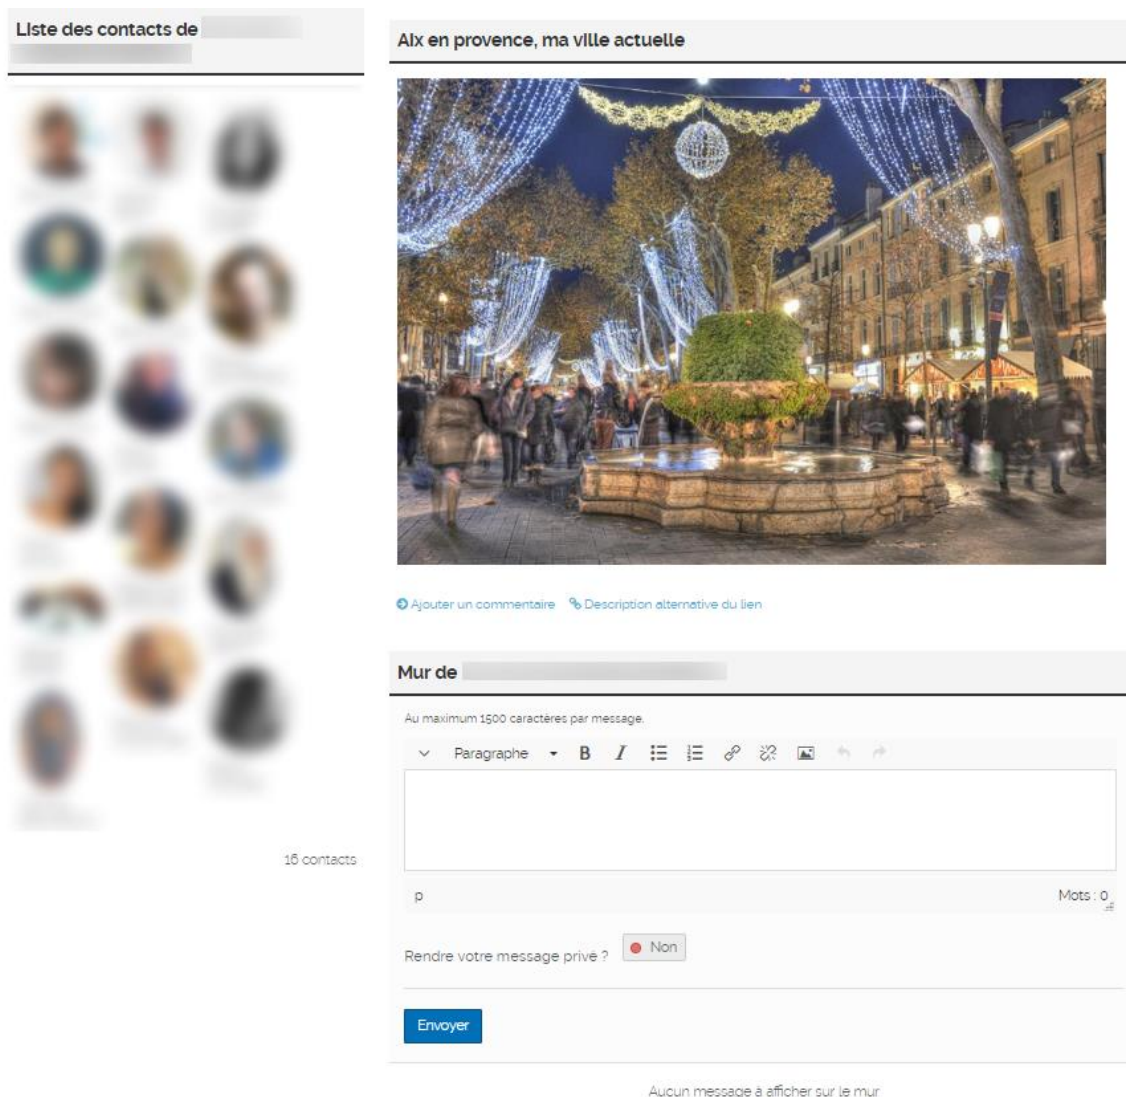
Liste des contacts de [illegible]

16 contacts

Aix en provence, ma ville actuelle

Ajouter un commentaire Description alternative du lien

Mur de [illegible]

Au maximum 1500 caractères par message.

Paragraphe B I

p

Mots : 0

Rendre votre message privé ? Non

Envoyer

Aucun message à afficher sur le mur